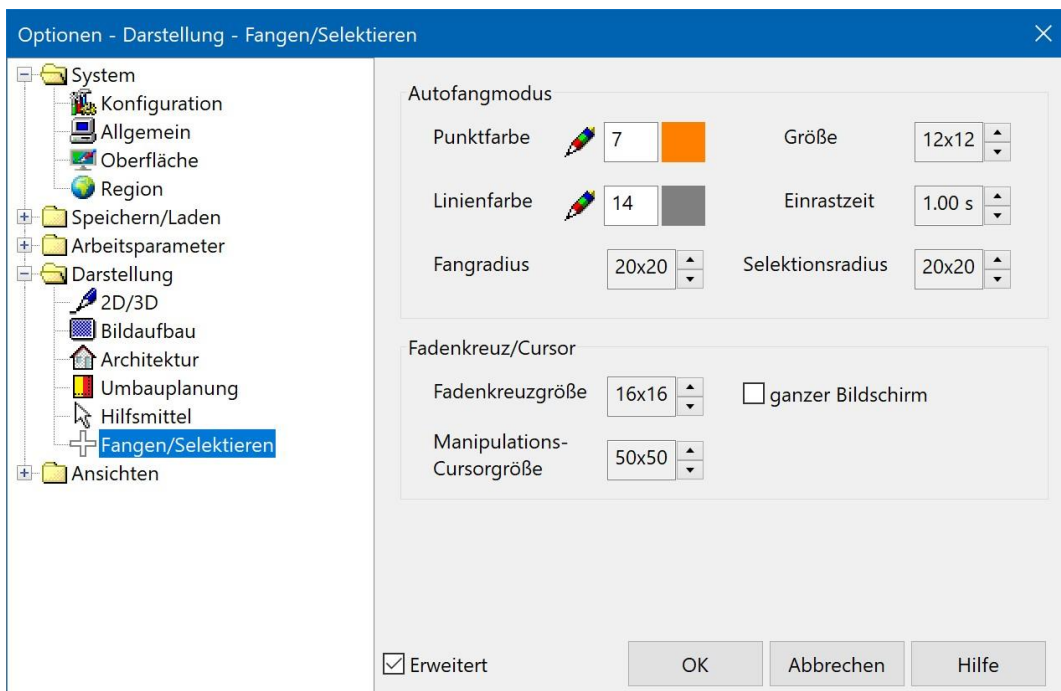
Optionen - Darstellung - Fangen/Selektieren

System
Konfiguration
Allgemein
Oberfläche
Region
Speichern/Laden
Arbeitsparameter
Darstellung
2D/3D
Bildaufbau
Architektur
Umbauplanung
Hilfsmittel
Fangen/Selektieren
Ansichten

Autofangmodus

Punktfarbe 7
Größe 12x12
Linienfarbe 14
Einrastzeit 1.00 s
Fangradius 20x20
Selektionsradius 20x20

Fadenkreuz/Cursor

Fadenkreuzgröße 16x16
ganzer Bildschirm
Manipulations-Cursorgröße 50x50

Erweitert
OK
Abbrechen
Hilfe